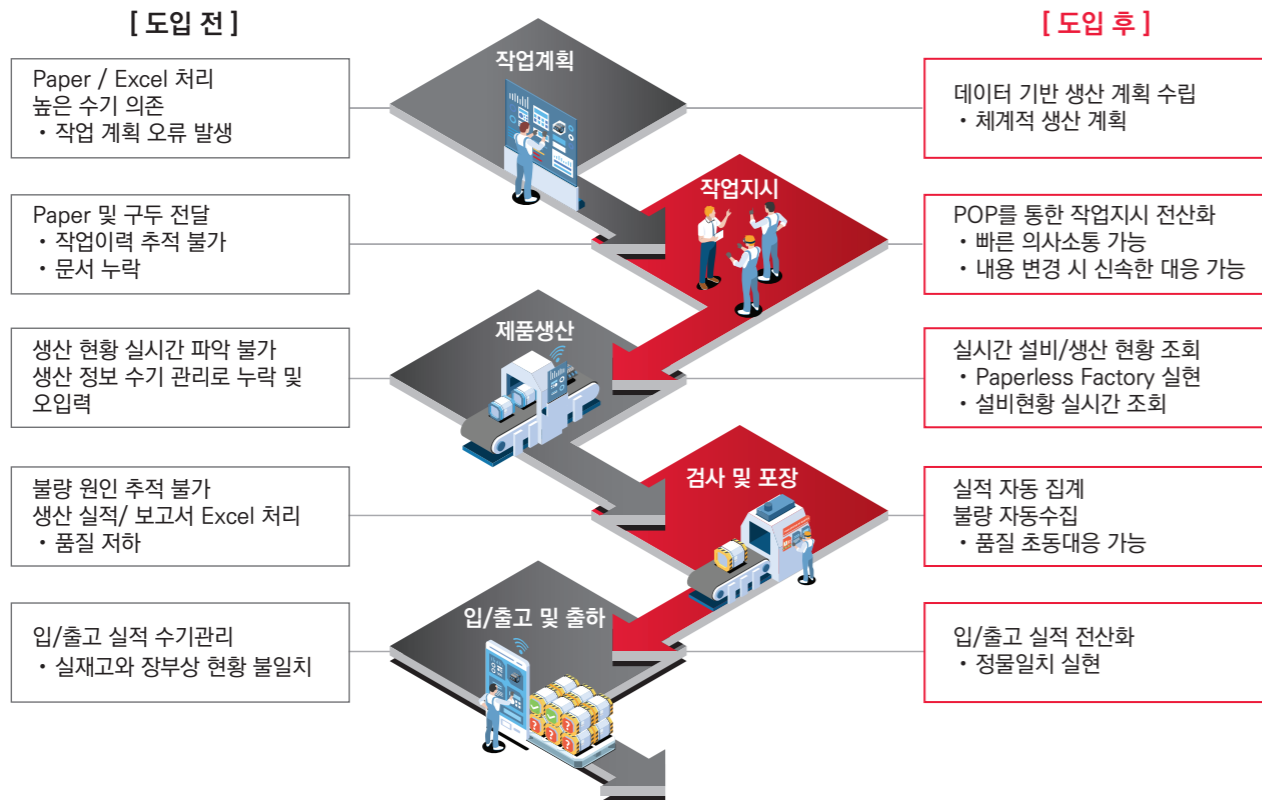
[ 도입 전 ]

Paper / Excel 처리
높은 수기 의존
・작업 계획 오류 발생

Paper 및 구두 전달
・작업이력 추적 불가
・문서 누락

생산 현황 실시간 파악 불가
생산 정보 수기 관리로 누락 및 오입력

불량 원인 추적 불가
생산 실적/ 보고서 Excel 처리
・품질 저하

입/출고 실적 수기관리
・실재고와 장부상 현황 불일치

작업계획

작업지시

제품생산

검사 및 포장

입/출고 및 출하

[ 도입 후 ]

데이터 기반 생산 계획 수립
・체계적 생산 계획

POP를 통한 작업지시 전산화
・빠른 의사소통 가능
・내용 변경 시 신속한 대응 가능

실시간 설비/생산 현황 조회
・Paperless Factory 실현
・설비현황 실시간 조회

실적 자동 집계
불량 자동수집
・품질 초동대응 가능

입/출고 실적 전산화
・정물일치 실현